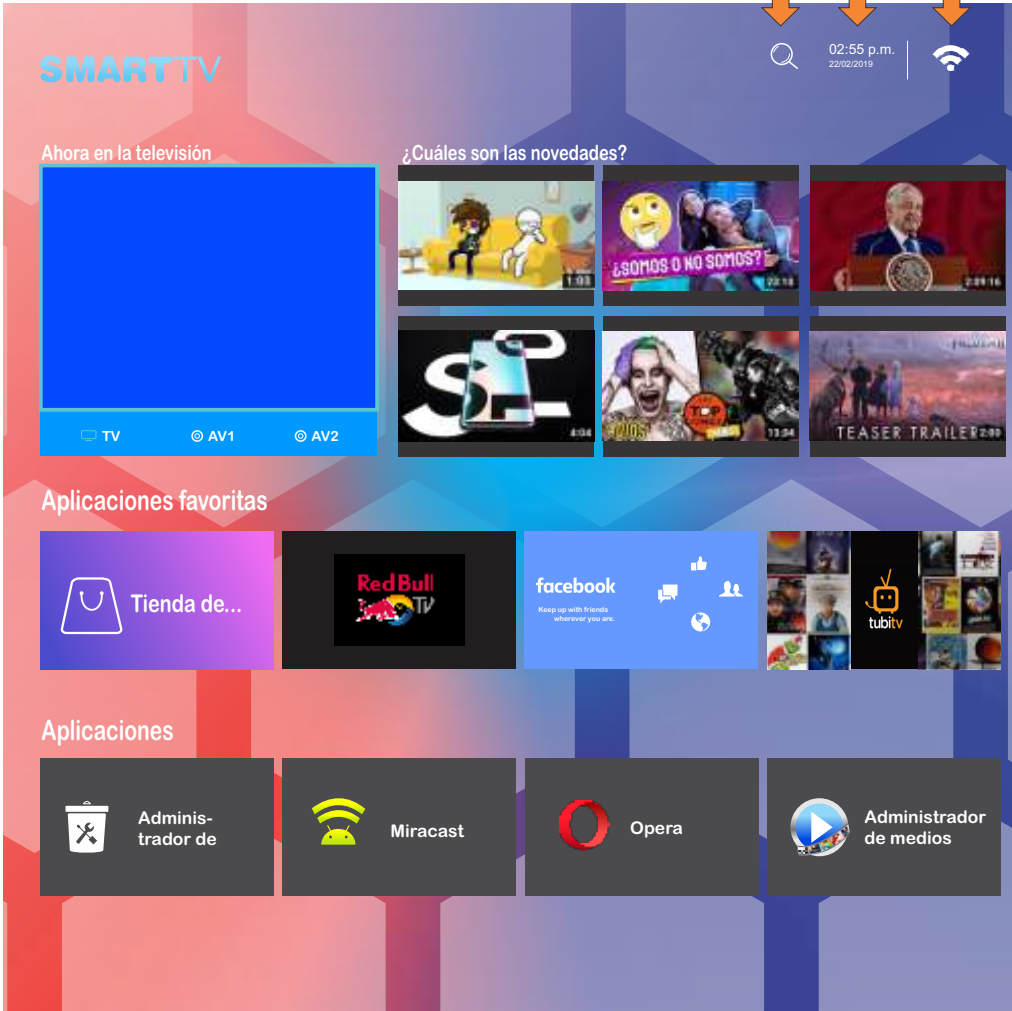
SMARTTV

02:55 p.m.
22/02/2019

Ahora en la televisión

TV AV1 AV2

¿Cuáles son las novedades?

1:03
¿SOMOS O NO SOMOS?
22:18
2:39:16
4:04
TOP
13:34
TEASER TRAILER
2:00

Aplicaciones favoritas

Tienda de...

Red Bull TV

facebook
Keep up with friends wherever you are.

tubitv

Aplicaciones

Adminis-trador de

Miracast

Opera

Administrador de medios